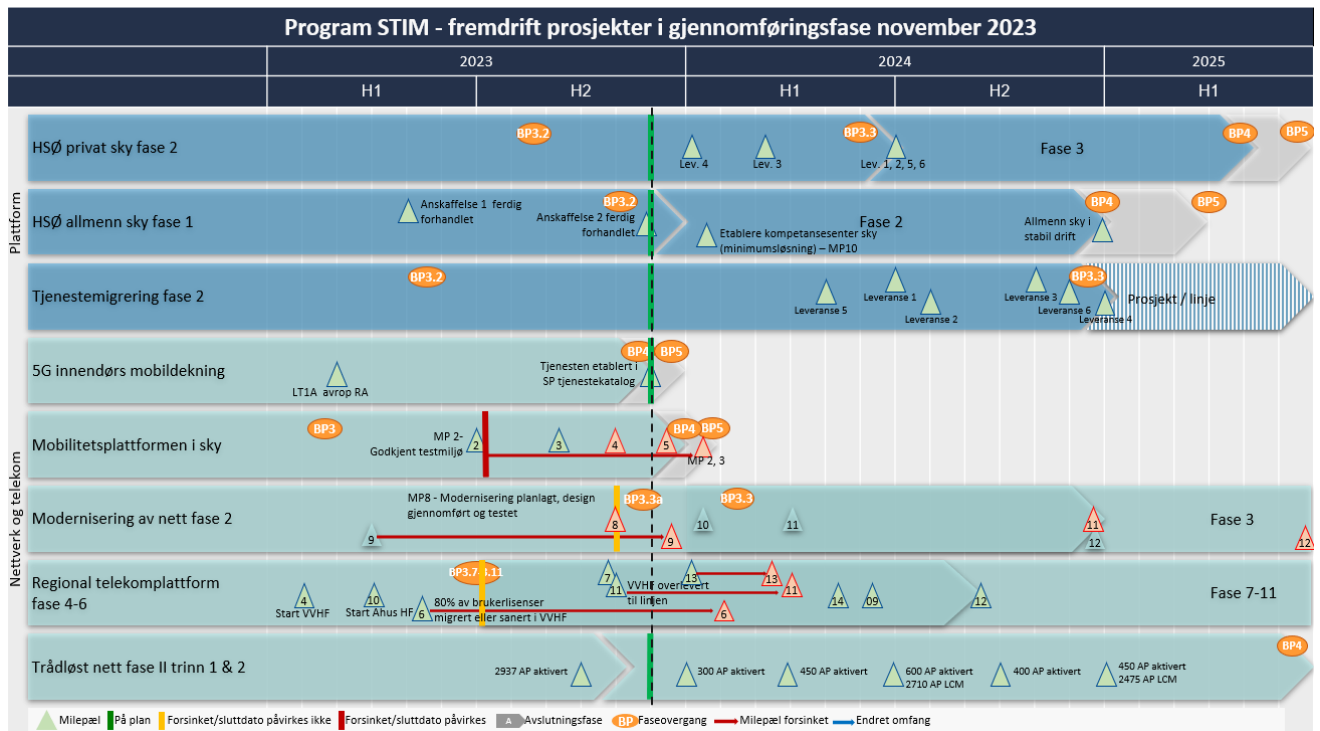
Program STIM - fremdrift prosjekter i gjennomføringsfase november 2023

| | 2023 | | 2024 | | 2025 |
|---|---|---|---|---|---|
| | H1 | H2 | H1 | H2 | H1 |

Plattform

HSØ privat sky fase 2
BP3.2
BP3.3
Lev. 4
Lev. 3
Lev. 1, 2, 5, 6
Fase 3
BP4
BP5

HSØ allmenn sky fase 1
Anskaffelse 1 ferdig forhandlet
BP3.2
Anskaffelse 2 ferdig forhandlet
Etablere kompetansesenter sky (minimumsløsning) – MP10
Fase 2
BP4
Allmenn sky i stabil drift
BP5

Tjenestemigrering fase 2
BP3.2
Leveranse 5
Leveranse 1
Leveranse 2
Leveranse 3
BP3.3
Leveranse 6
Leveranse 4
Prosjekt / linje

Nettverk og telekom

5G innendørs mobildekning
LT1A avrop RA
Tjenesten etablert i SP tjenestekatalog
BP4
BP5

Mobilitetsplattformen i sky
BP3
MP 2- Godkjent testmiljø
2
3
4
5
BP4
BP5
MP 2, 3

Modernisering av nett fase 2
MP8 - Modernisering planlagt, design gjennomført og testet
BP3.3a
BP3.3
8
9
9
10
11
11
12
Fase 3
12

Regional telekomplattform fase 4-6
BP3.7-3.11
4
Start VVHF
10
Start Ahus HF
6
80% av brukerlisenser migrert eller sanert i VVHF
7
11
VVHF overlevert til linjen
13
13
11
6
14
09
12
Fase 7-11

Trådløst nett fase II trinn 1 & 2
2937 AP aktivert
300 AP aktivert
450 AP aktivert
600 AP aktivert 2710 AP LCM
400 AP aktivert
450 AP aktivert 2475 AP LCM
BP4

Milepæl | På plan | Forsinket/sluttdato påvirkes ikke | Forsinket/sluttdato påvirkes | A Avslutningsfase | BP Faseovergang | Milepæl forsinket | Endret omfang